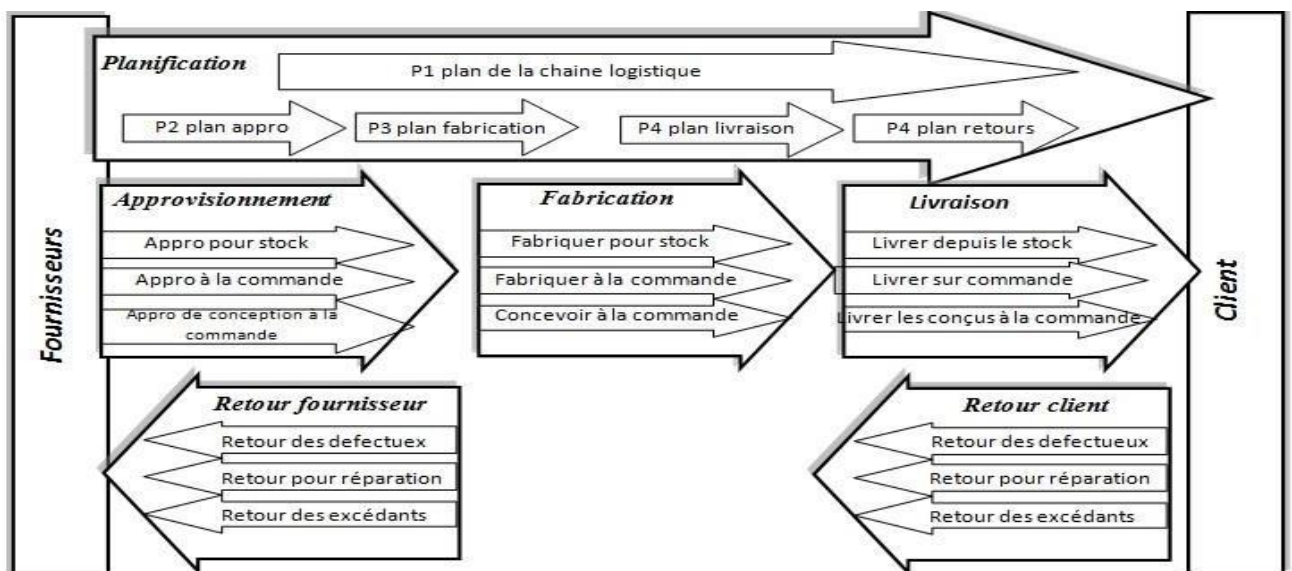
Fournisseurs

Planification

P1 plan de la chaine logistique

P2 plan appro

P3 plan fabrication

P4 plan livraison

P4 plan retours

Approvisionnement

Appro pour stock

Appro à la commande

Appro de conception à la commande

Fabrication

Fabriquer pour stock

Fabriquer à la commande

Concevoir à la commande

Livraison

Livrer depuis le stock

Livrer sur commande

Livrer les conçus à la commande

Retour fournisseur

Retour des defectueux

Retour pour réparation

Retour des excédants

Retour client

Retour des defectueux

Retour pour réparation

Retour des excédants

Client